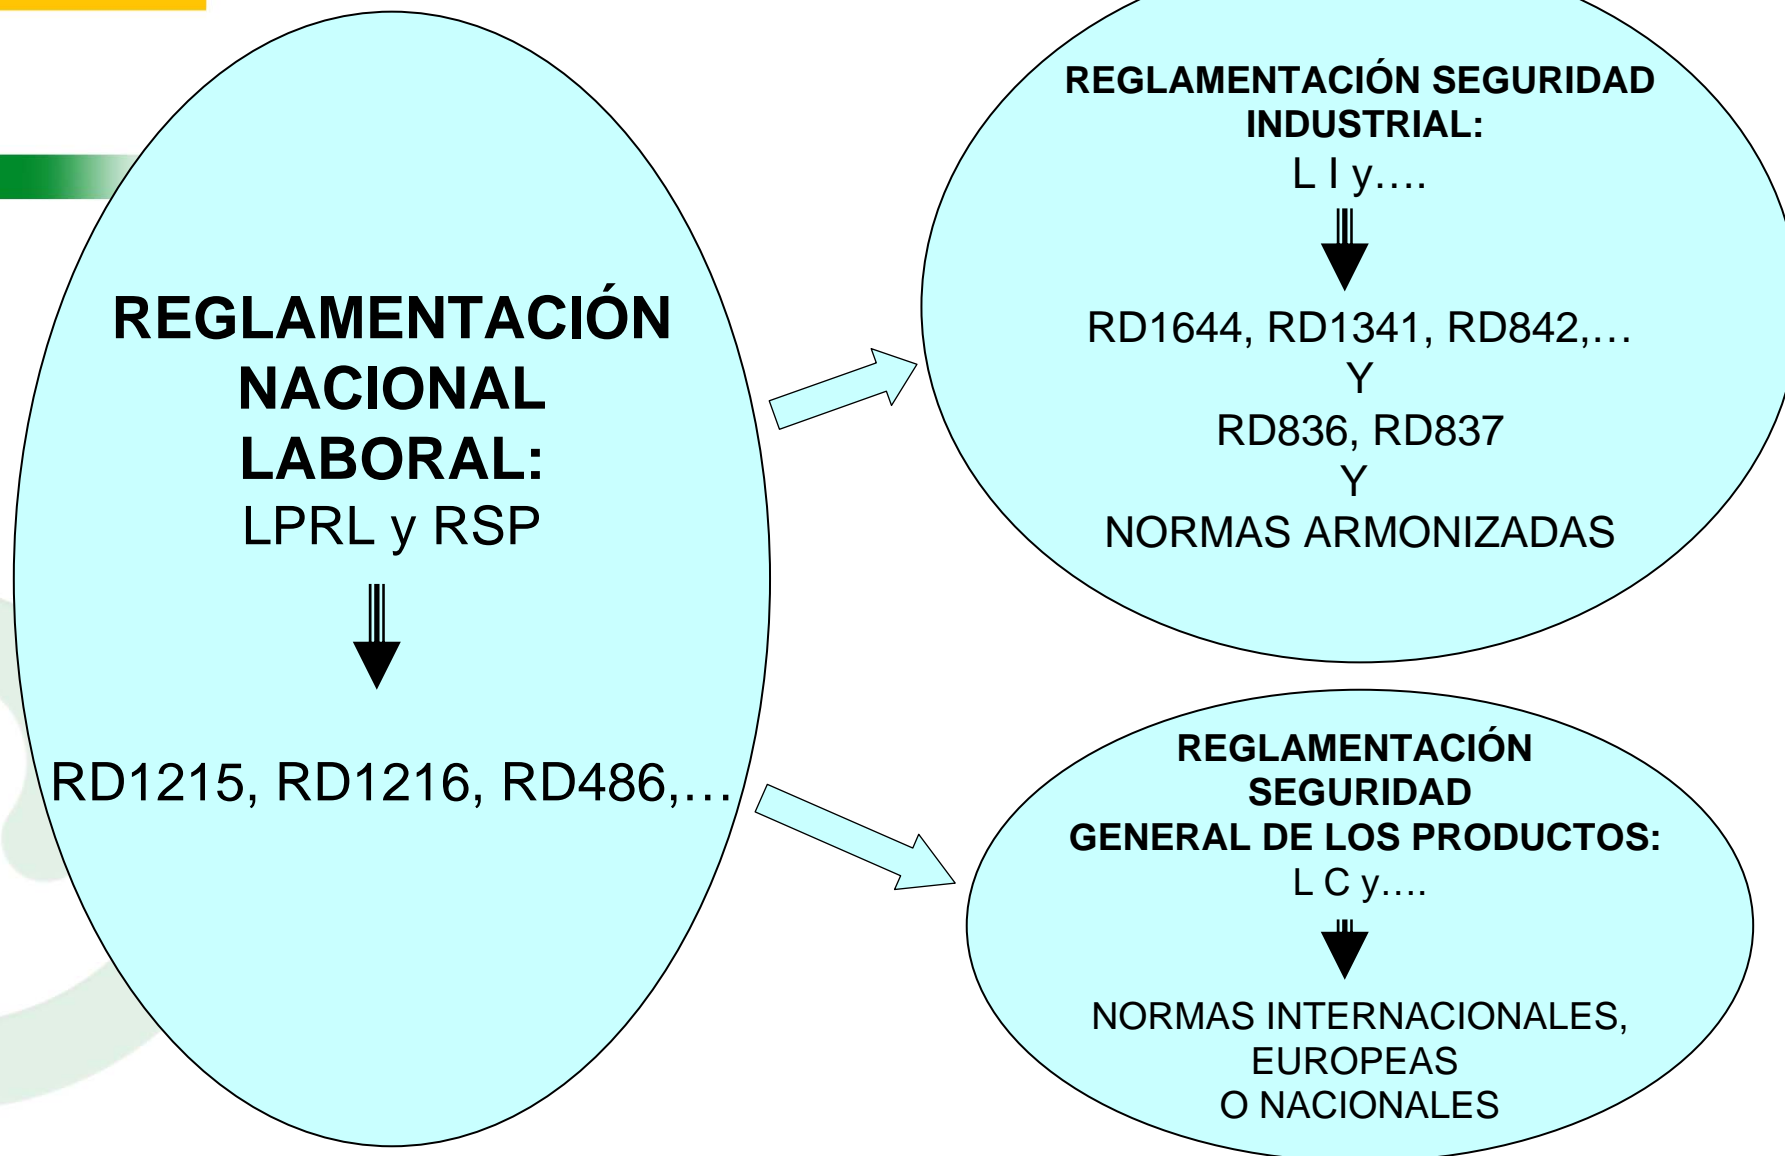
REGLAMENTACIÓN NACIONAL LABORAL:
LPRL y RSP

RD1215, RD1216, RD486,…

REGLAMENTACIÓN SEGURIDAD INDUSTRIAL:
L I y….

RD1644, RD1341, RD842,…
Y
RD836, RD837
Y
NORMAS ARMONIZADAS

REGLAMENTACIÓN SEGURIDAD GENERAL DE LOS PRODUCTOS:
L C y….

NORMAS INTERNACIONALES, EUROPEAS O NACIONALES